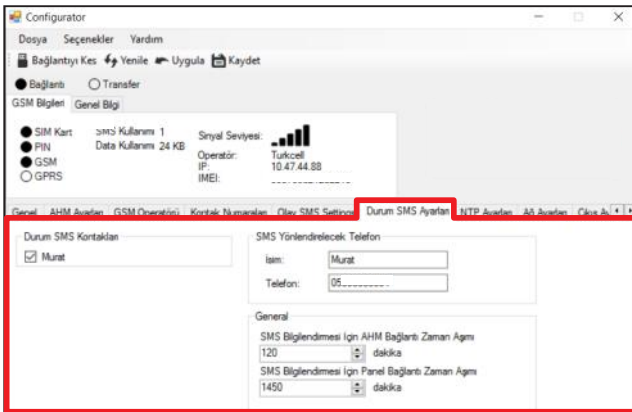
Configurator

Dosya Seçenekler Yardım

Bağlantıyı Kes Yenile Uygula Kaydet

Bağlantı Transfer

GSM Bilgileri Genel Bilgi

SIM Kart
PIN
GSM
GPRS

SMS Kullanımı 1
Data Kullanımı 24 KB

Sinyal Seviyesi:

Operatör: Turkcell
IP: 10.47.44.88
IMEI: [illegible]

Genel AHM Ayarları GSM Operatörü Kontak Numaraları Olay SMS Settings Durum SMS Ayarları NTP Ayarları Ağ Ayarları Çıkış A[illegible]

Durum SMS Kontakları
Murat

SMS Yönlendirilecek Telefon
İsim: Murat
Telefon: 05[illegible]

General
SMS Bilgilendirmesi İçin AHM Bağlantı Zaman Aşımı
120 dakika
SMS Bilgilendirmesi İçin Panel Bağlantı Zaman Aşımı
1450 dakika